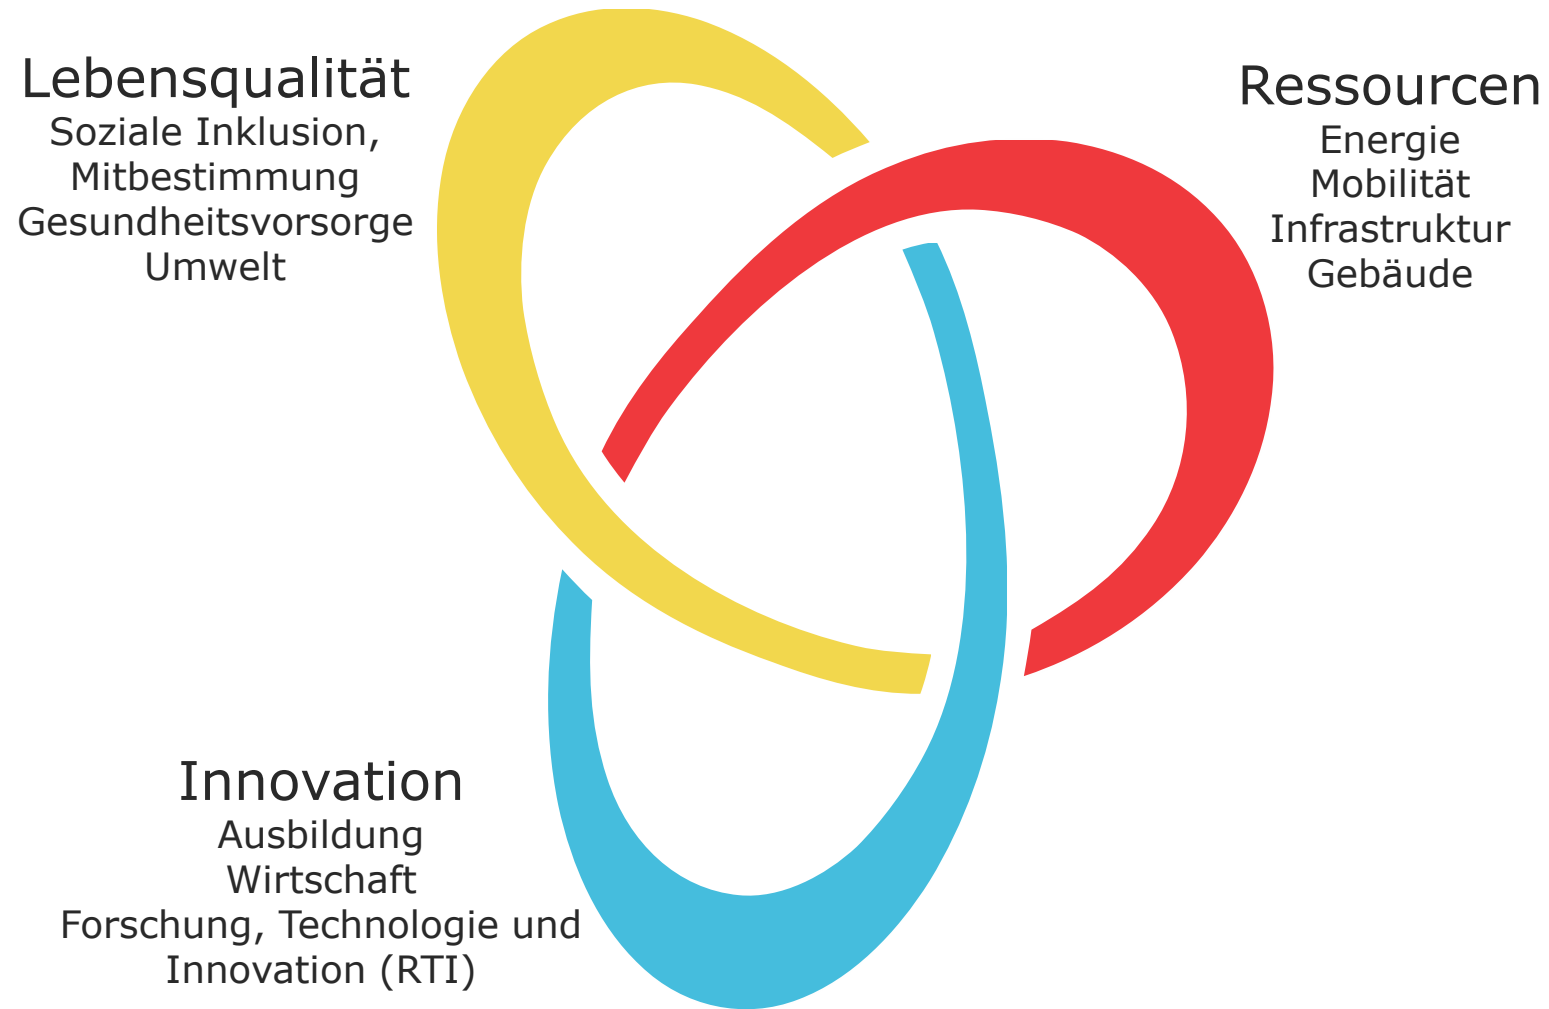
Lebensqualität
Soziale Inklusion,
Mitbestimmung
Gesundheitsvorsorge
Umwelt

Ressourcen
Energie
Mobilität
Infrastruktur
Gebäude

Innovation
Ausbildung
Wirtschaft
Forschung, Technologie und
Innovation (RTI)